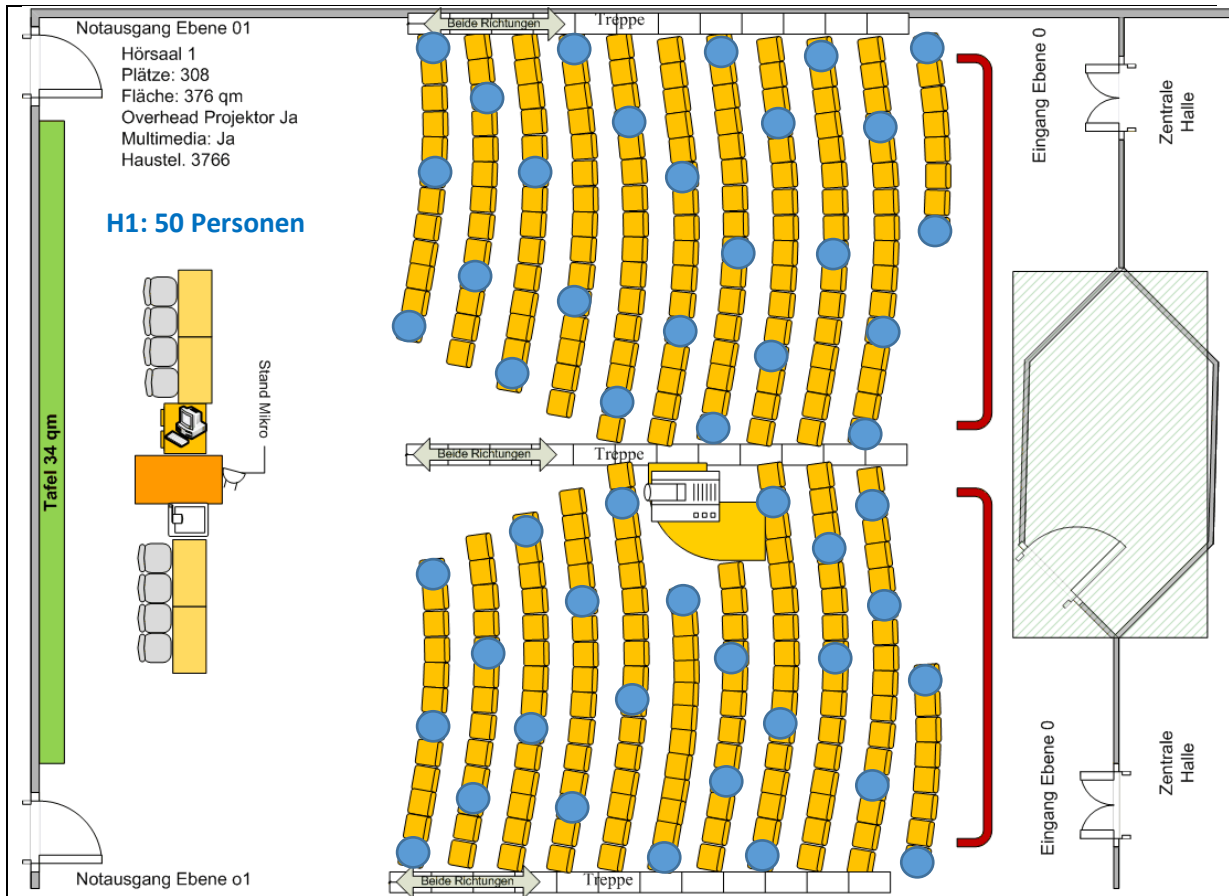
Notausgang Ebene 01

Hörsaal 1
Plätze: 308
Fläche: 376 qm
Overhead Projektor Ja
Multimedia: Ja
Haustel. 3766

H1: 50 Personen

Beide Richtungen
Treppe

Eingang Ebene 0
Zentrale Halle

Tafel 34 qm

Stand Mikro

Beide Richtungen
Treppe

Eingang Ebene 0
Zentrale Halle

Notausgang Ebene o1

Beide Richtungen
Treppe